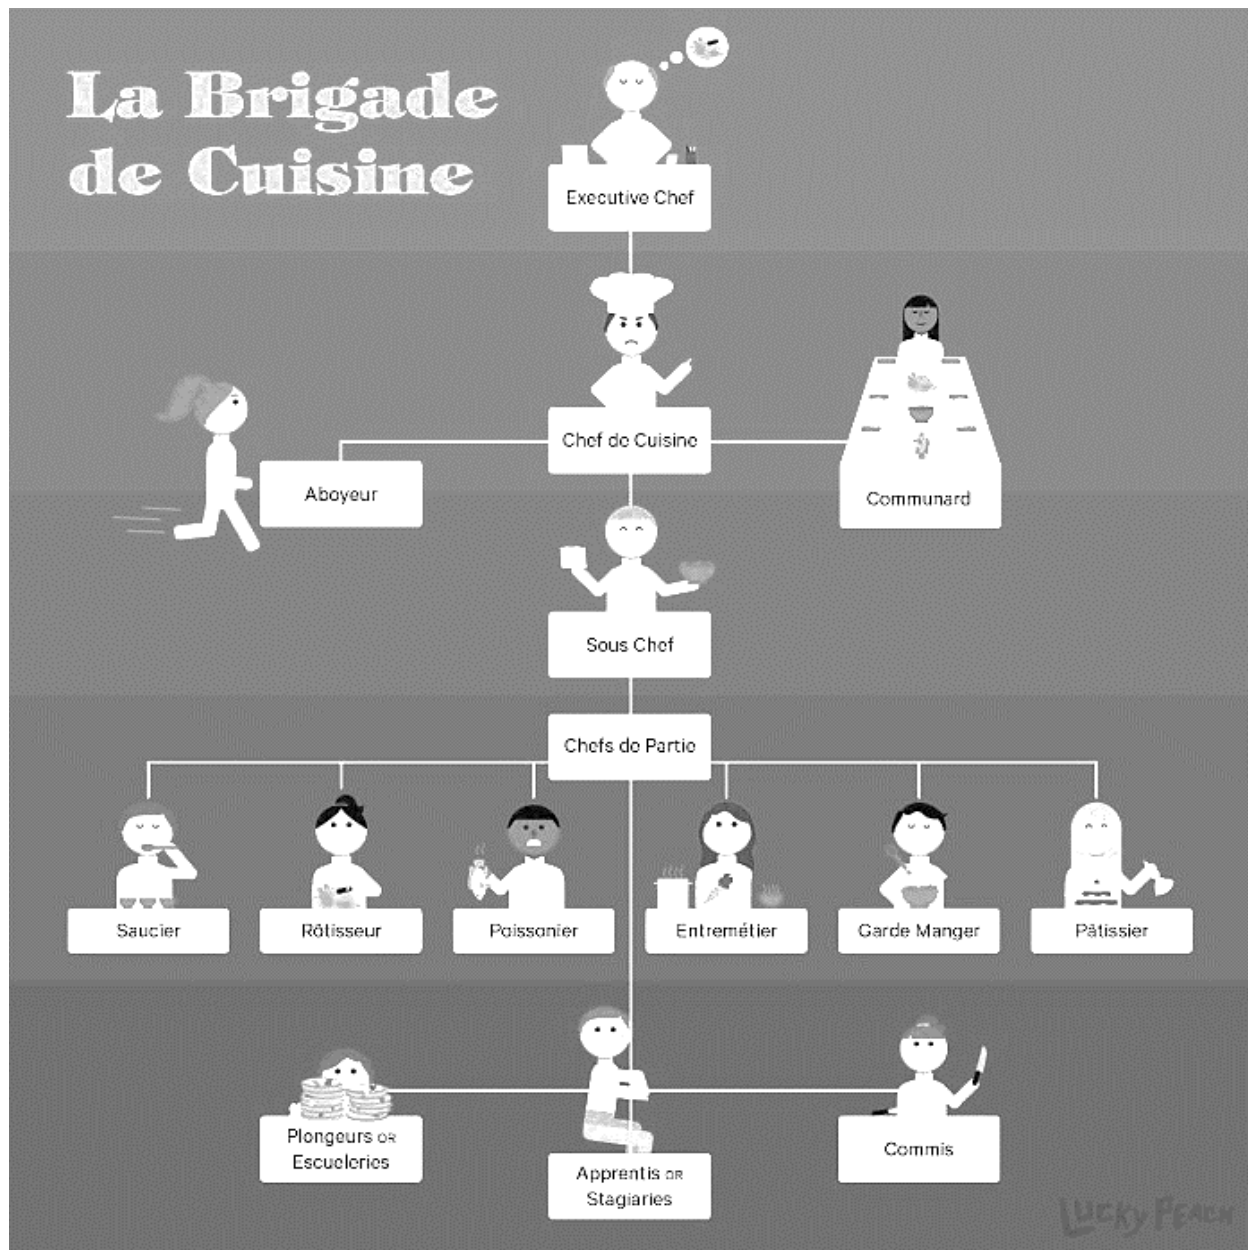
La Brigade de Cuisine

Executive Chef

Chef de Cuisine

Aboyeur

Communard

Sous Chef

Chefs de Partie

Saucier

Rôtisseur

Poissonier

Entremétier

Garde Manger

Pâtissier

Plongeurs OR Escuelories

Apprentis OR Stagiaries

Commis

LUCKY PEACH